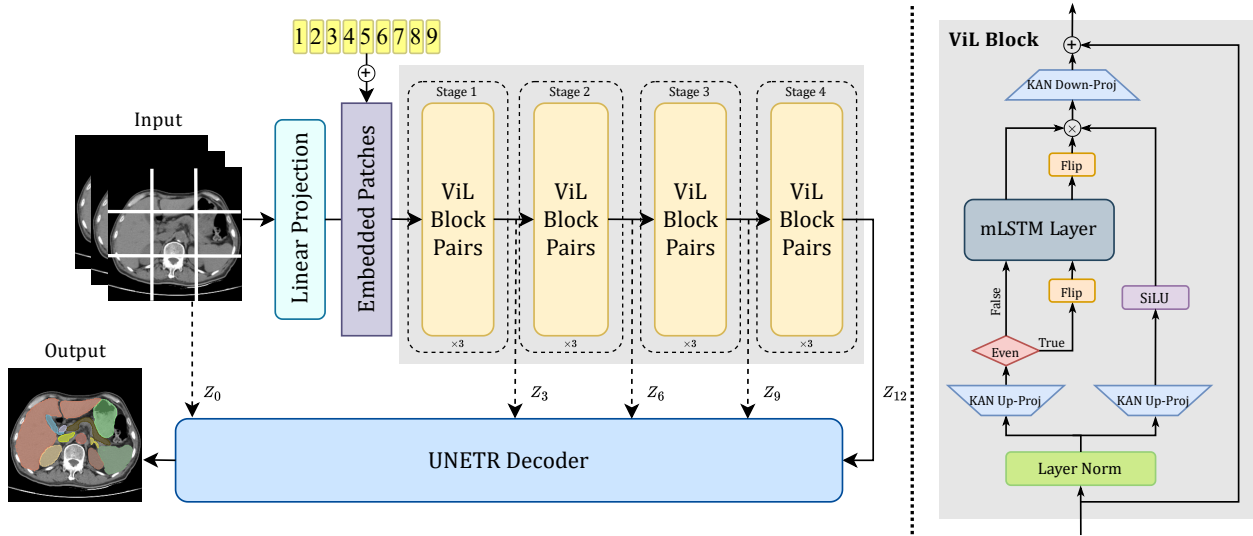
1 2 3 4 5 6 7 8 9

Input

Linear Projection

Embedded Patches

Stage 1
ViL Block Pairs
×3

Stage 2
ViL Block Pairs
×3

Stage 3
ViL Block Pairs
×3

Stage 4
ViL Block Pairs
×3

Output

$Z_0$

$Z_3$

$Z_6$

$Z_9$

$Z_{12}$

UNETR Decoder

ViL Block

KAN Down-Proj

Flip

mLSTM Layer

False

Flip

SiLU

Even

True

KAN Up-Proj

KAN Up-Proj

Layer Norm